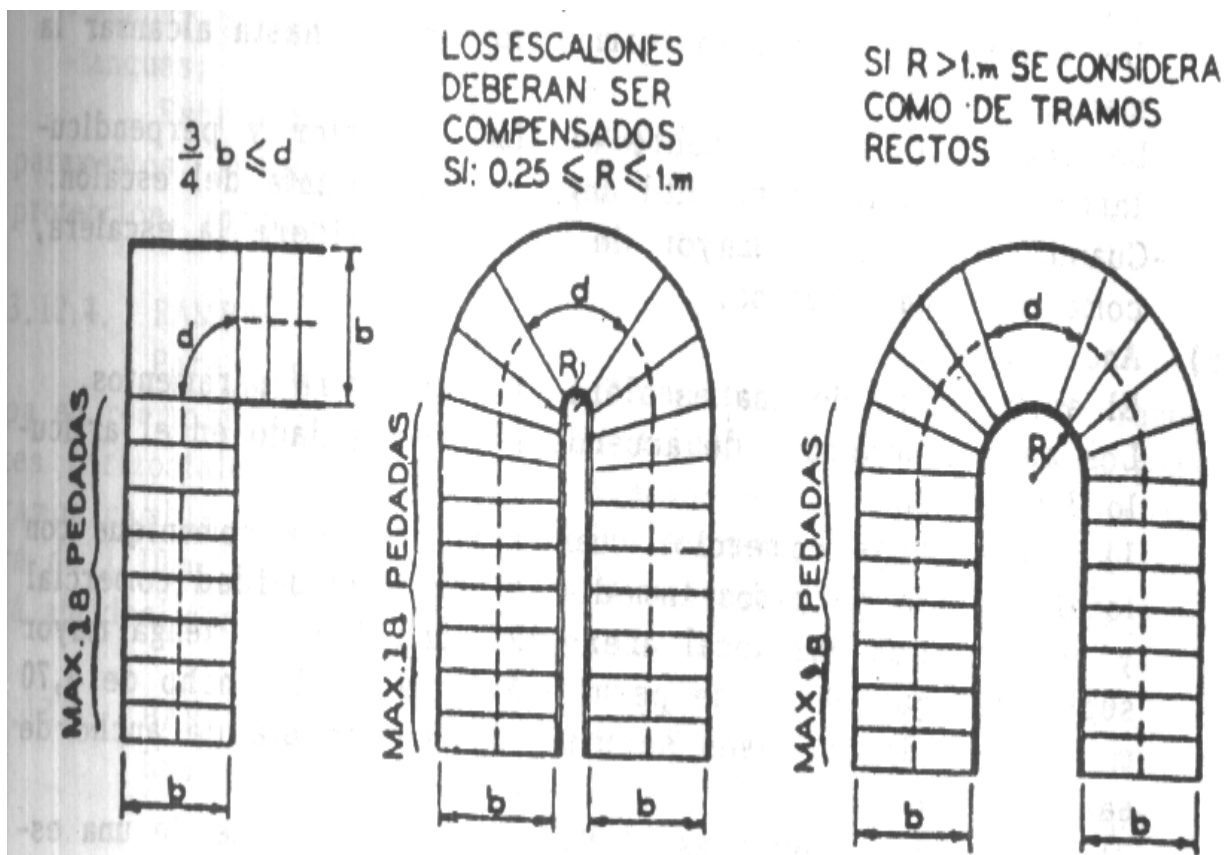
$\frac{3}{4}$ b $\leqslant$ d

LOS ESCALONES DEBERAN SER COMPENSADOS SI: 0.25 $\leqslant$ R $\leqslant$ 1.m

SI R > 1.m SE CONSIDERA COMO DE TRAMOS RECTOS

d

b

MAX. 18 PEDADAS

b

d

R

MAX. 18 PEDADAS

b

b

d

R

MAX. 18 PEDADAS

b

b